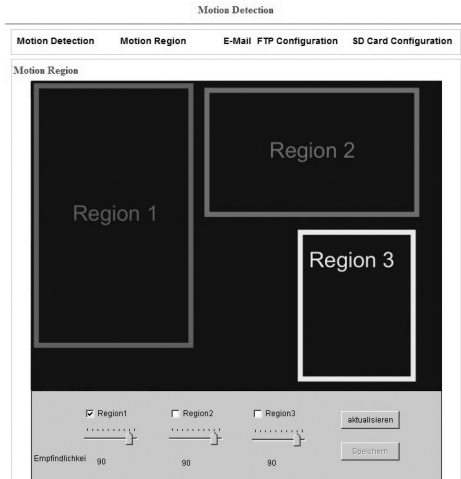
Motion Detection

Motion Detection Motion Region E-Mail FTP Configuration SD Card Configuration

Motion Region

Region 1

Region 2

Region 3

Region1 Region2 Region3 aktualisieren

Empfindlichkei 90 90 90 Speichern